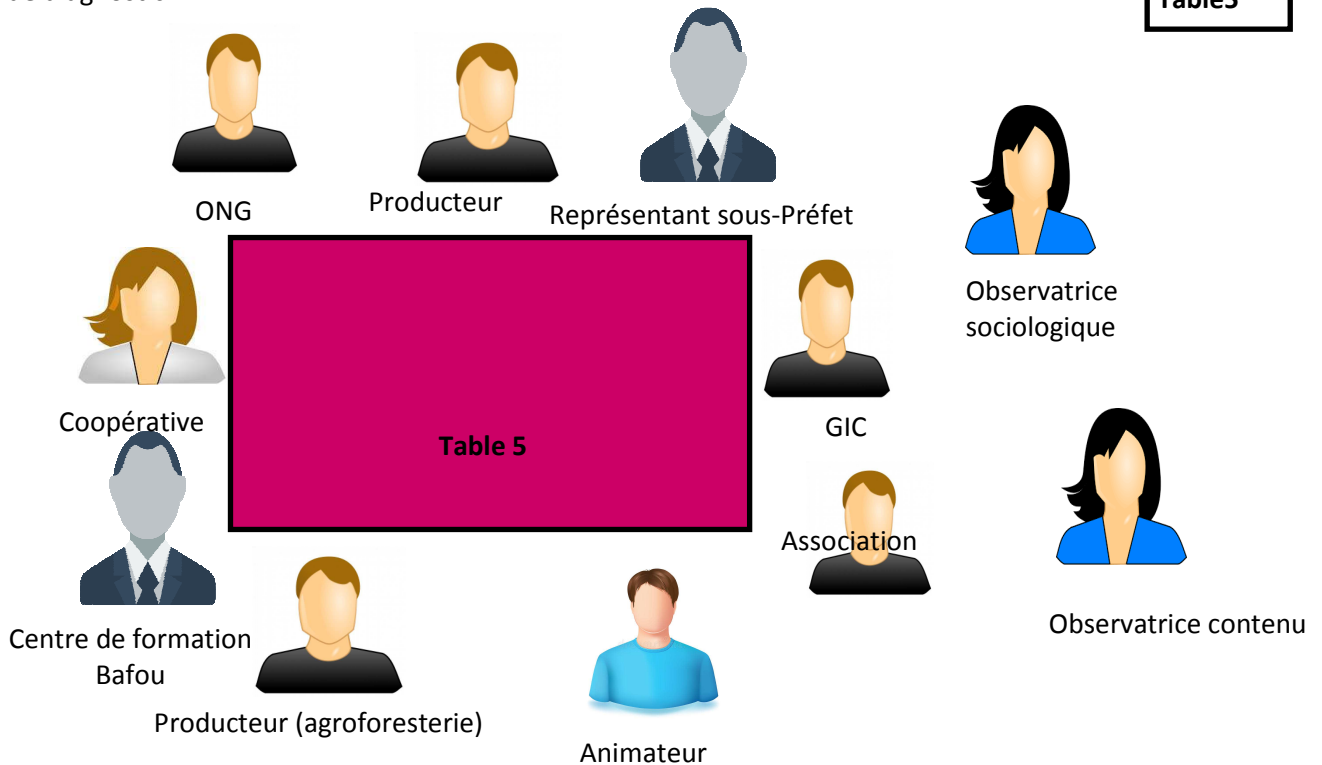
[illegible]

Table5

ONG

Producteur

Représentant sous-Préfet

Observatrice sociologique

Coopérative

Table 5

GIC

Association

Centre de formation Bafou

Observatrice contenu

Producteur (agroforesterie)

Animateur